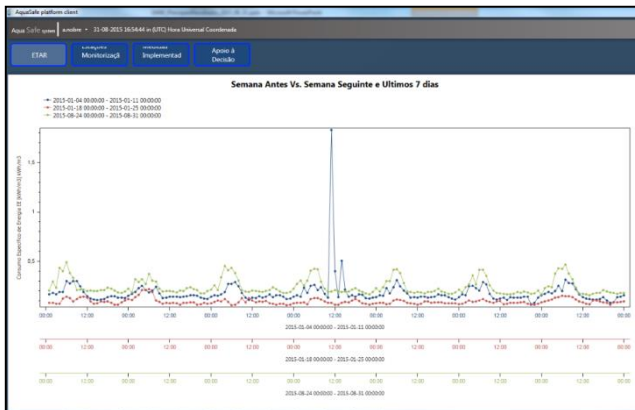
AquaSafe platform client

Aqua Safe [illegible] a.mdere ▾ 31-08-2015 16:54:44 in (UTC) Hora Universal Coordenada

ETAR

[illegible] Monitorizaçã

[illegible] Implementad

Apoio à Decisão

Semana Antes Vs. Semana Seguinte e Ultimos 7 dias

2015-01-04 00:00:00 - 2015-01-11 00:00:00
2015-01-18 00:00:00 - 2015-01-25 00:00:00
2015-08-24 00:00:00 - 2015-08-31 00:00:00

Consumo Específico de Energia EE [kWh/m3] - kWh/m3

1.5

1

0.5

00:00 12:00 00:00 12:00 00:00 12:00 00:00 12:00 00:00 12:00 00:00 12:00 00:00 12:00 00:00

2015-01-04 00:00:00 - 2015-01-11 00:00:00

00:00 12:00 00:00 12:00 00:00 12:00 00:00 12:00 00:00 12:00 00:00 12:00 00:00 12:00 00:00

2015-01-18 00:00:00 - 2015-01-25 00:00:00

00:00 12:00 00:00 12:00 00:00 12:00 00:00 12:00 00:00 12:00 00:00 12:00 00:00 12:00 00:00

2015-08-24 00:00:00 - 2015-08-31 00:00:00